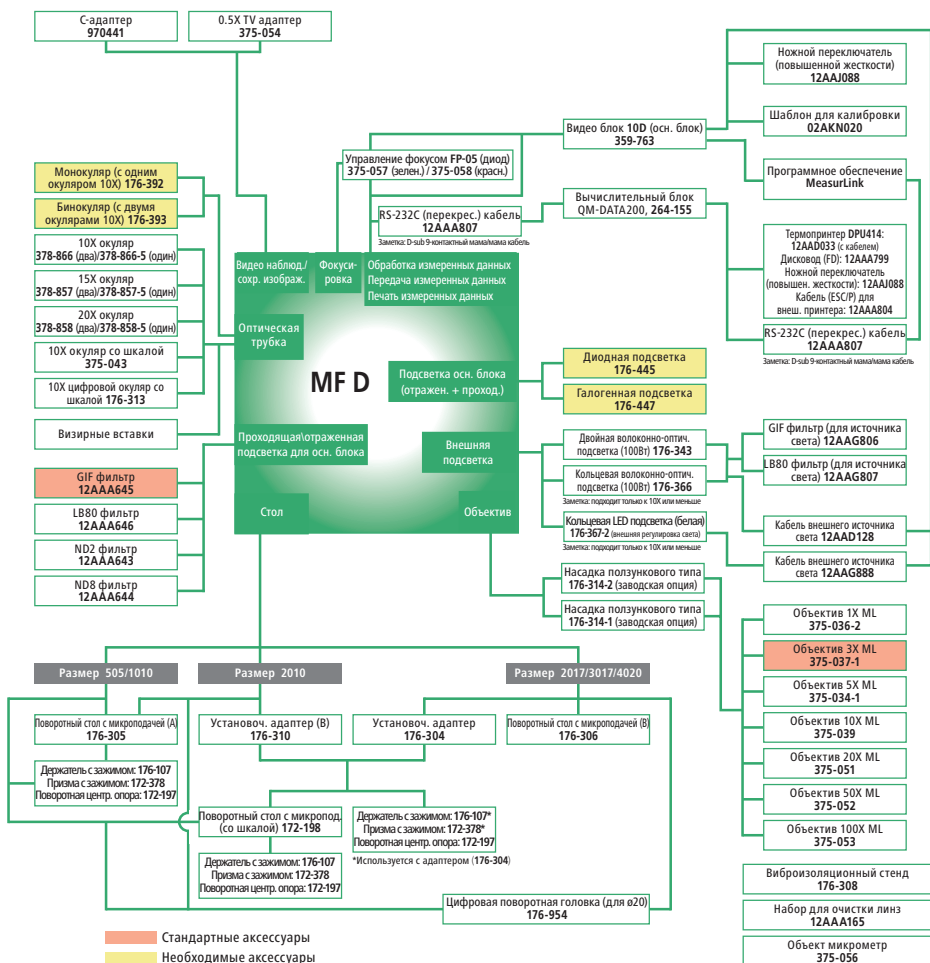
C-адаптер
970441

0.5X TV адаптер
375-054

Монокуляр (с одним окуляром 10X) 176-392

Бинокуляр (с двумя окулярами 10X) 176-393

10X окуляр
378-866 (два)/378-866-5 (один)

15X окуляр
378-857 (два)/378-857-5 (один)

20X окуляр
378-858 (два)/378-858-5 (один)

10X окуляр со шкалой
375-043

10X цифровой окуляр со шкалой 176-313

Визирные вставки

GIF фильтр
12AAA645

LB80 фильтр
12AAA646

ND2 фильтр
12AAA643

ND8 фильтр
12AAA644

Управление фокусом FP-05 (диод)
375-057 (зелен.) / 375-058 (красн.)

RS-232C (перекрес.) кабель
12AAA807
Заметка: D-sub 9-контактный мама/мама кабель

Видео блок 10D (осн. блок)
359-763

Вычислительный блок
QM-DATA200, 264-155

Ножной переключатель (повышенной жесткости)
12AAJ088

Шаблон для калибровки
02AKN020

Программное обеспечение
MeasurLink

Термопринтер DPU414:
12AAD033 (с кабелем)
Дисковод (FD): 12AAA799
Ножной переключатель (повышен. жесткости): 12AAJ088
Кабель (ESC/P) для внеш. принтера: 12AAA804

RS-232C (перекрес.) кабель
12AAA807
Заметка: D-sub 9-контактный мама/мама кабель

Видео наблюд./ сохр. изображ.

Фокусировка

Обработка измеренных данных
Передача измеренных данных
Печать измеренных данных

Оптическая трубка

MF D

Подсветка осн. блока (отражен. + проход.)

Проходящая\отраженная подсветка для осн. блока

Внешняя подсветка

Стол

Объектив

Диодная подсветка
176-445

Галогенная подсветка
176-447

Двойная волоконно-оптич. подсветка (100Вт) 176-343

Кольцевая волоконно-оптич. подсветка (100Вт) 176-366
Заметка: подходит только к 10X или меньше

Кольцевая LED подсветка (белая)
176-367-2 (внешняя регулировка света)
Заметка: подходит только к 10X или меньше

GIF фильтр (для источника света) 12AAG806

LB80 фильтр (для источника света) 12AAG807

Кабель внешнего источника света 12AAD128

Кабель внешнего источника света 12AAG888

Насадка ползункового типа
176-314-2 (заводская опция)

Насадка ползункового типа
176-314-1 (заводская опция)

Объектив 1X ML
375-036-2

Объектив 3X ML
375-037-1

Объектив 5X ML
375-034-1

Объектив 10X ML
375-039

Объектив 20X ML
375-051

Объектив 50X ML
375-052

Объектив 100X ML
375-053

Размер 505/1010

Размер 2010

Размер 2017/3017/4020

Поворотный стол с микроподачей (A)
176-305

Установоч. адаптер (B)
176-310

Установоч. адаптер
176-304

Поворотный стол с микроподачей (B)
176-306

Держатель с зажимом: 176-107
Призма с зажимом: 172-378
Поворотная центр. опора: 172-197

Поворотный стол с микропод. (со шкалой) 172-198

Держатель с зажимом: 176-107*
Призма с зажимом: 172-378*
Поворотная центр. опора: 172-197
*Используется с адаптером (176-304)

Держатель с зажимом: 176-107
Призма с зажимом: 172-378
Поворотная центр. опора: 172-197

Цифровая поворотная головка (для ø20)
176-954

Виброизоляционный стенд
176-308

Набор для очистки линз
12AAA165

Объект микрометр
375-056

Стандартные аксессуары
Необходимые аксессуары